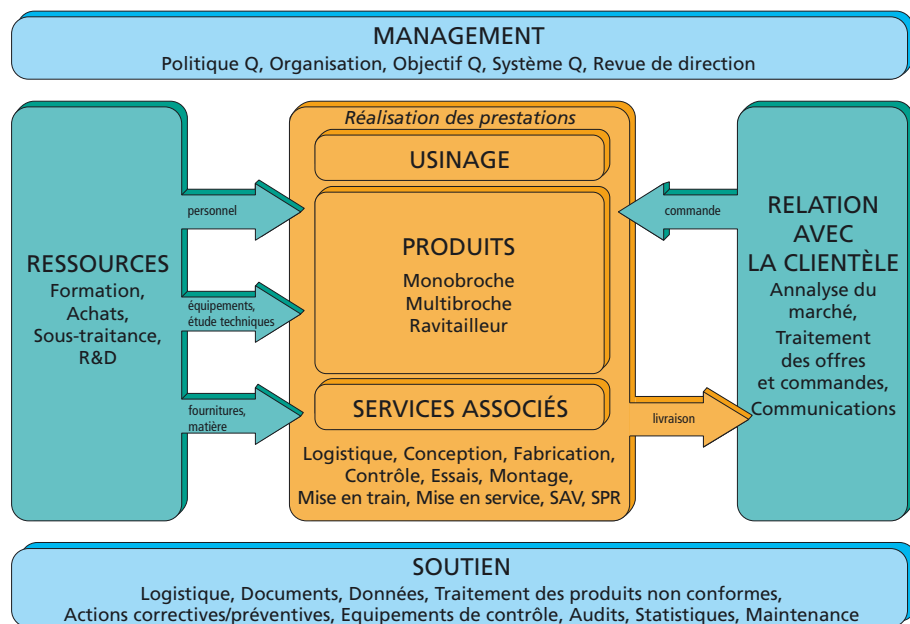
MANAGEMENT
Politique Q, Organisation, Objectif Q, Système Q, Revue de direction

RESSOURCES
Formation, Achats, Sous-traitance, R&D

personnel

équipements, étude techniques

fournitures, matière

Réalisation des prestations

USINAGE

PRODUITS
Monobroche
Multibroche
Ravitailleur

SERVICES ASSOCIÉS

Logistique, Conception, Fabrication, Contrôle, Essais, Montage, Mise en train, Mise en service, SAV, SPR

commande

livraison

RELATION AVEC LA CLIENTÈLE
Annalyse du marché, Traitement des offres et commandes, Communications

SOUTIEN
Logistique, Documents, Données, Traitement des produits non conformes, Actions correctives/préventives, Equipements de contrôle, Audits, Statistiques, Maintenance